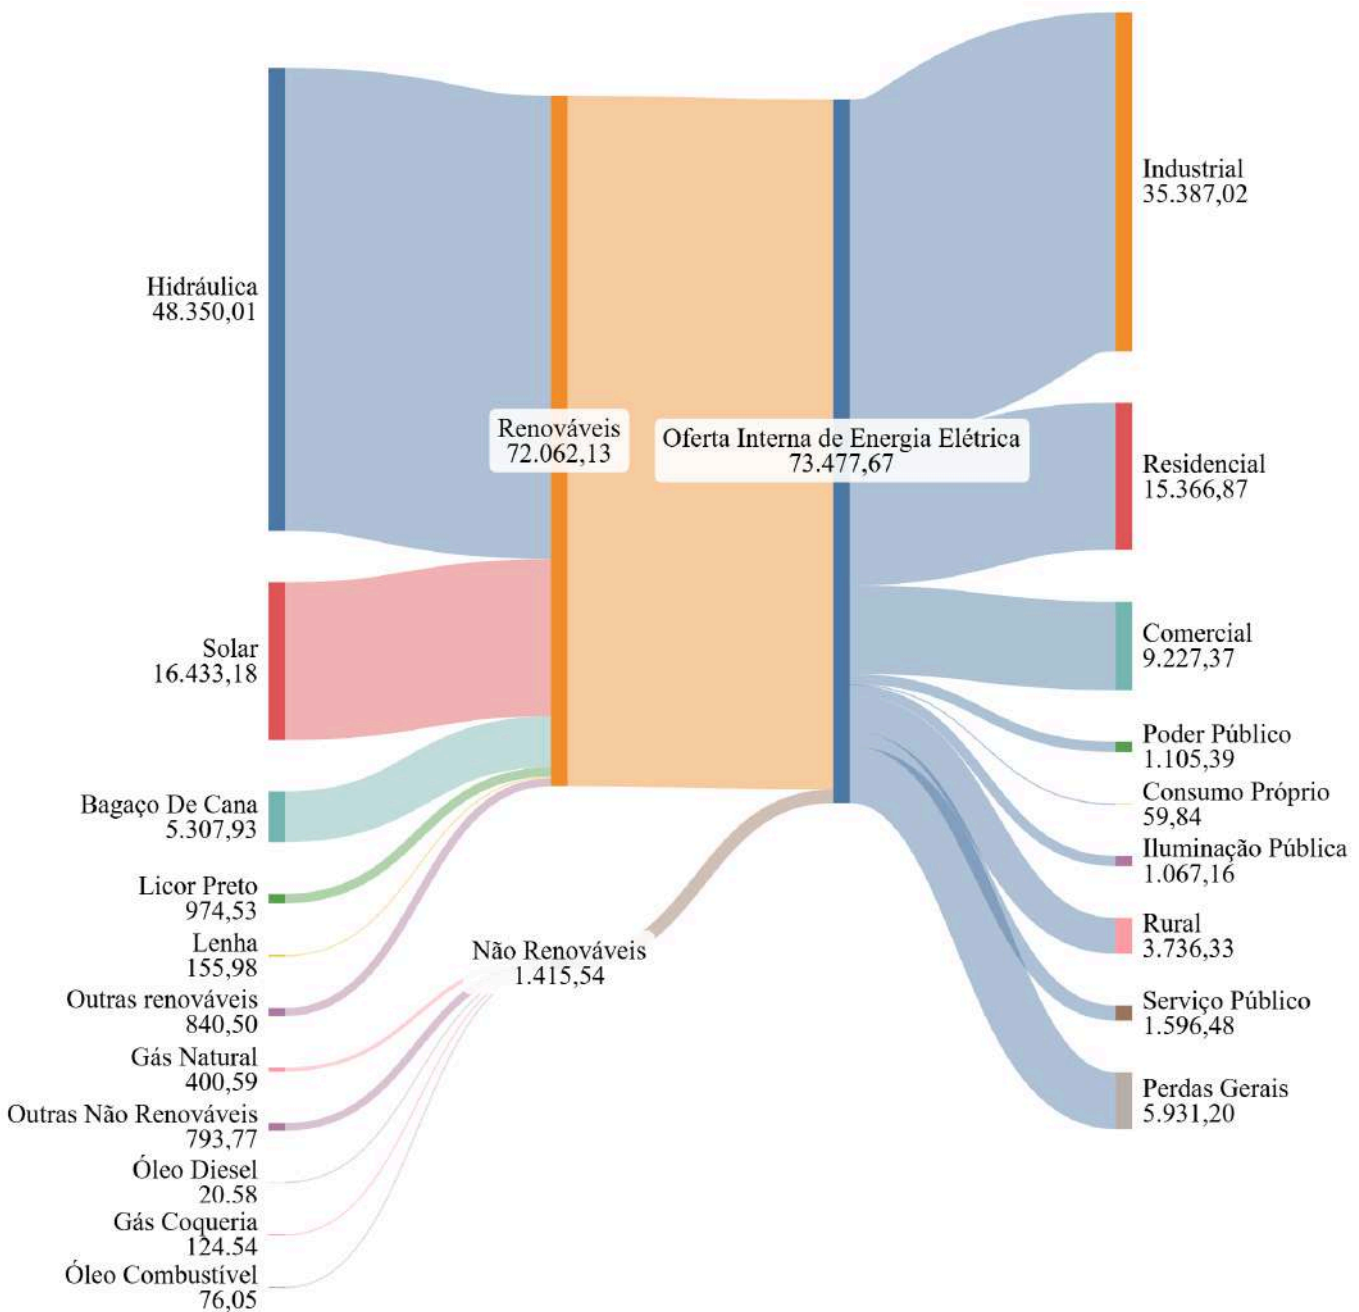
Hidráulica
48.350,01

Solar
16.433,18

Bagaço De Cana
5.307,93

Licor Preto
974,53

Lenha
155,98

Outras renováveis
840,50

Gás Natural
400,59

Outras Não Renováveis
793,77

Óleo Diesel
20.58

Gás Coqueria
124.54

Óleo Combustível
76,05

Renováveis
72.062,13

Não Renováveis
1.415,54

Oferta Interna de Energia Elétrica
73.477,67

Industrial
35.387,02

Residencial
15.366,87

Comercial
9.227,37

Poder Público
1.105,39

Consumo Próprio
59,84

Iluminação Pública
1.067,16

Rural
3.736,33

Serviço Público
1.596,48

Perdas Gerais
5.931,20